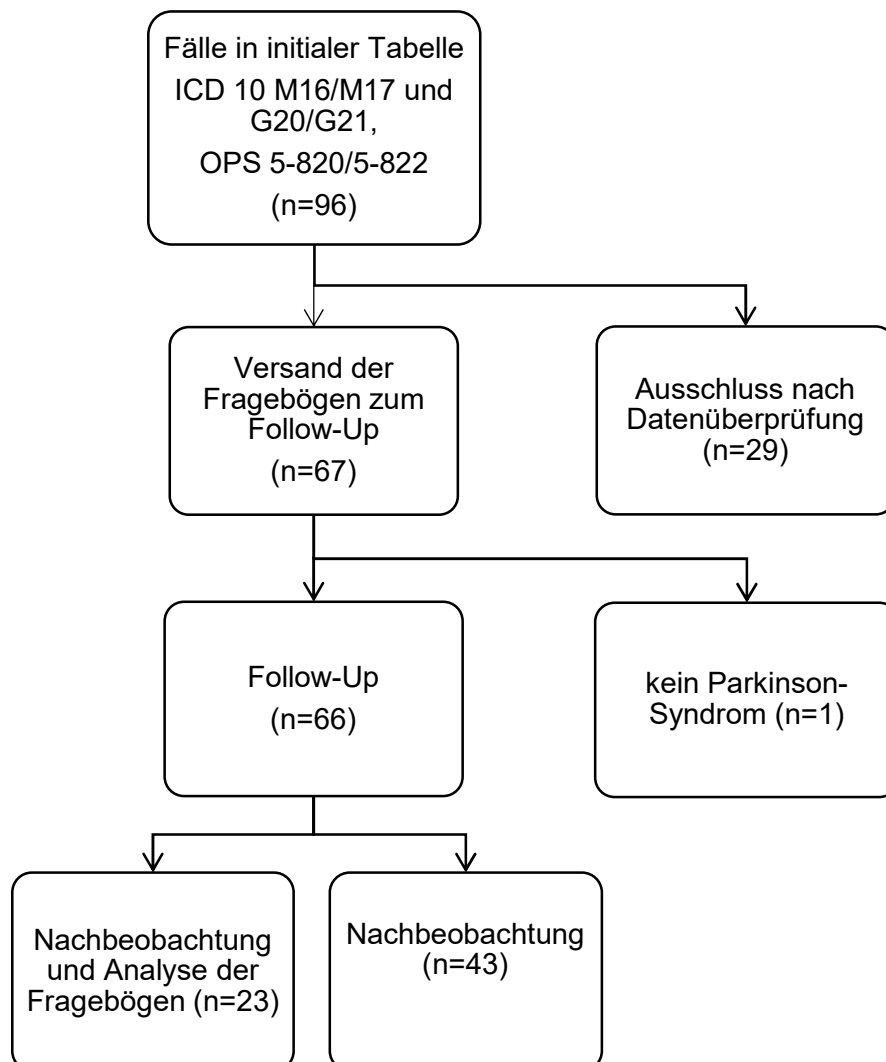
Fälle in initialer Tabelle
ICD 10 M16/M17 und G20/G21,
OPS 5-820/5-822
(n=96)

Versand der Fragebögen zum Follow-Up
(n=67)

Ausschluss nach Datenüberprüfung
(n=29)

Follow-Up
(n=66)

kein Parkinson-Syndrom (n=1)

Nachbeobachtung und Analyse der Fragebögen (n=23)

Nachbeobachtung
(n=43)